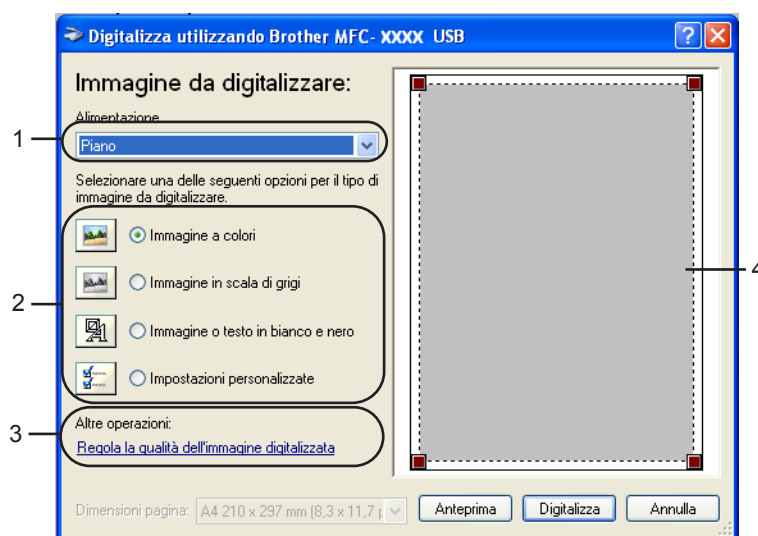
Digitalizza utilizzando Brother MFC- XXXX USB

Immagine da digitalizzare:

Alimentazione

1

Piano

Selezionare una delle seguenti opzioni per il tipo di immagine da digitalizzare.

Immagine a colori

2

Immagine in scala di grigi

Immagine o testo in bianco e nero

Impostazioni personalizzate

Altre operazioni:

3

Regola la qualità dell'immagine digitalizzata

4

Dimensioni pagina: A4 210 x 297 mm (8,3 x 11,7 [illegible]

Anteprima

Digitalizza

Annulla